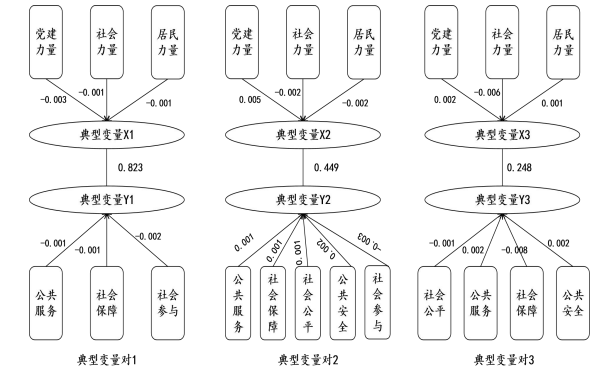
党建力量
社会力量
居民力量
-0.003
-0.001
-0.001
典型变量X1
0.823
典型变量Y1
-0.001
-0.001
-0.002
公共服务
社会保障
社会参与
典型变量对1

党建力量
社会力量
居民力量
0.005
-0.002
-0.002
典型变量X2
0.449
典型变量Y2
0.001
0.001
0.001
0.002
-0.003
公共服务
社会保障
社会公平
公共安全
社会参与
典型变量对2

党建力量
社会力量
居民力量
0.002
-0.006
0.001
典型变量X3
0.248
典型变量Y3
-0.001
0.002
-0.008
0.002
社会公平
公共服务
社会保障
公共安全
典型变量对3